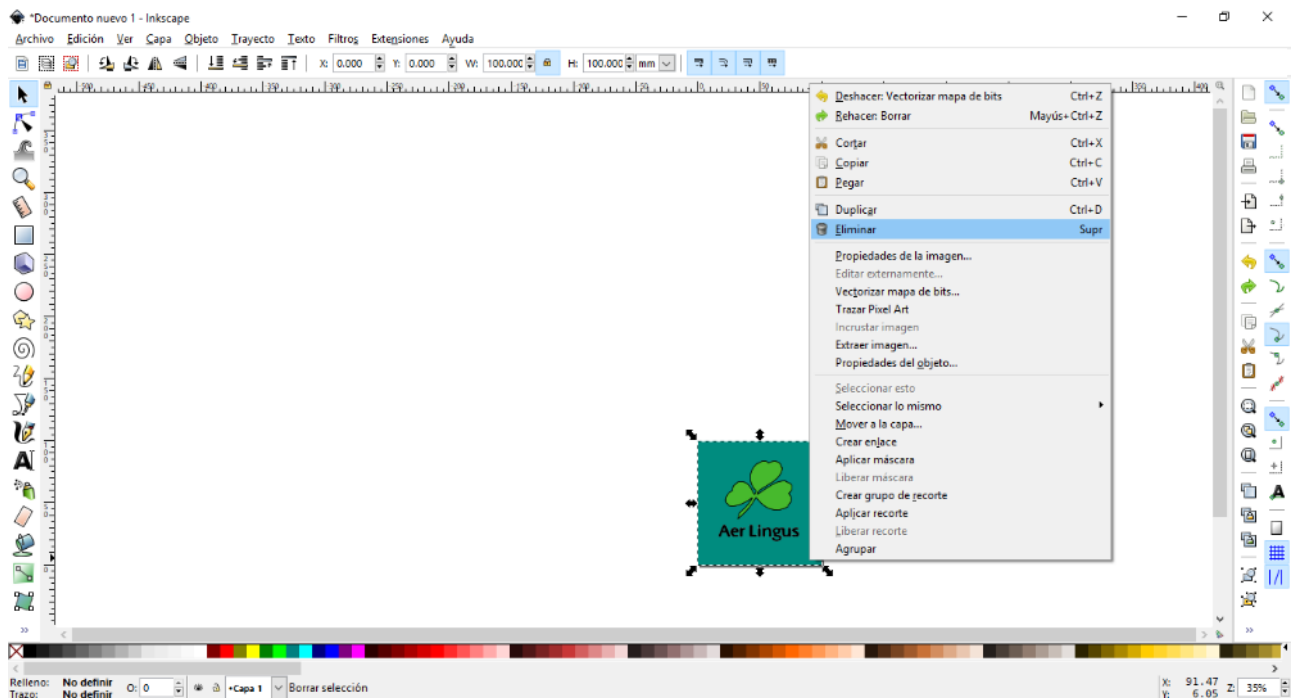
*Documento nuevo 1 - Inkscape

Archivo Edición Ver Capa Objeto Trayecto Texto Filtros Extensiones Ayuda

X: 0.000 Y: 0.000 W: 100.000 H: 100.000 mm

Deshacer: Vectorizar mapa de bits Ctrl+Z
Rehacer: Borrar Mayús+Ctrl+Z
Cortar Ctrl+X
Copiar Ctrl+C
Pegar Ctrl+V
Duplicar Ctrl+D
Eliminar Supr
Propiedades de la imagen...
Editar externamente...
Vectorizar mapa de bits...
Trazar Pixel Art
Incrustar imagen
Extraer imagen...
Propiedades del objeto...
Seleccionar esto
Seleccionar lo mismo
Mover a la capa...
Crear enlace
Aplicar máscara
Liberar máscara
Crear grupo de recorte
Aplicar recorte
Liberar recorte
Agrupar

Aer Lingus

Relleno: No definir
Trazo: No definir
O: 0
-Capa 1
Borrar selección
X: 91.47
Y: 6.05
Z: 35%